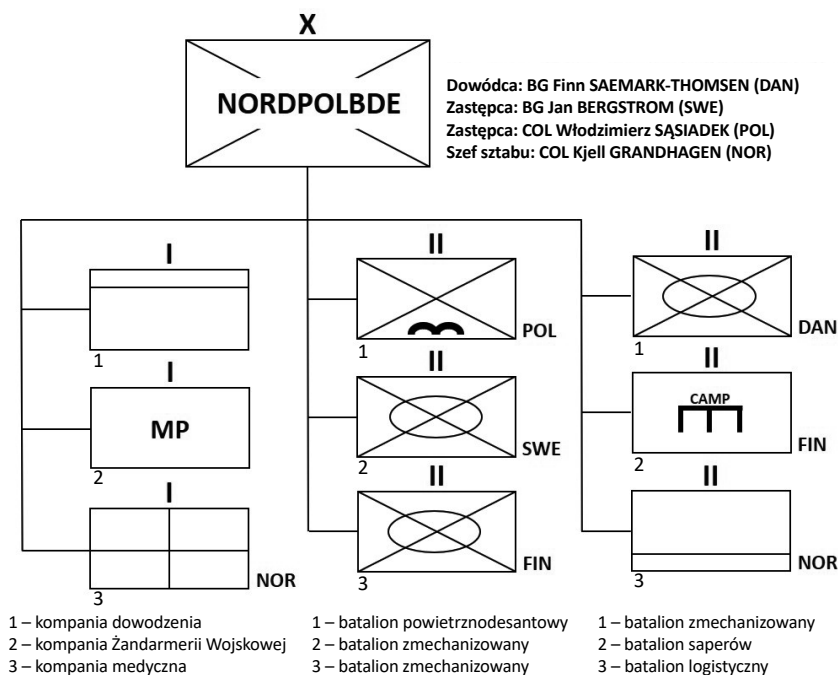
X

NORDPOLBDE

Dowódca: BG Finn SAEMARK-THOMSEN (DAN)
Zastępca: BG Jan BERGSTROM (SWE)
Zastępca: COL Włodzimierz SĄSIADEK (POL)
Szef sztabu: COL Kjell GRANDHAGEN (NOR)

I
1
I
MP
2
I
3
NOR

II
1
POL
II
2
SWE
II
3
FIN

II
1
DAN
II
CAMP
2
FIN
II
3
NOR

1 – kompania dowodzenia
2 – kompania Żandarmerii Wojskowej
3 – kompania medyczna

1 – batalion powietrznodesantowy
2 – batalion zmechanizowany
3 – batalion zmechanizowany

1 – batalion zmechanizowany
2 – batalion saperów
3 – batalion logistyczny